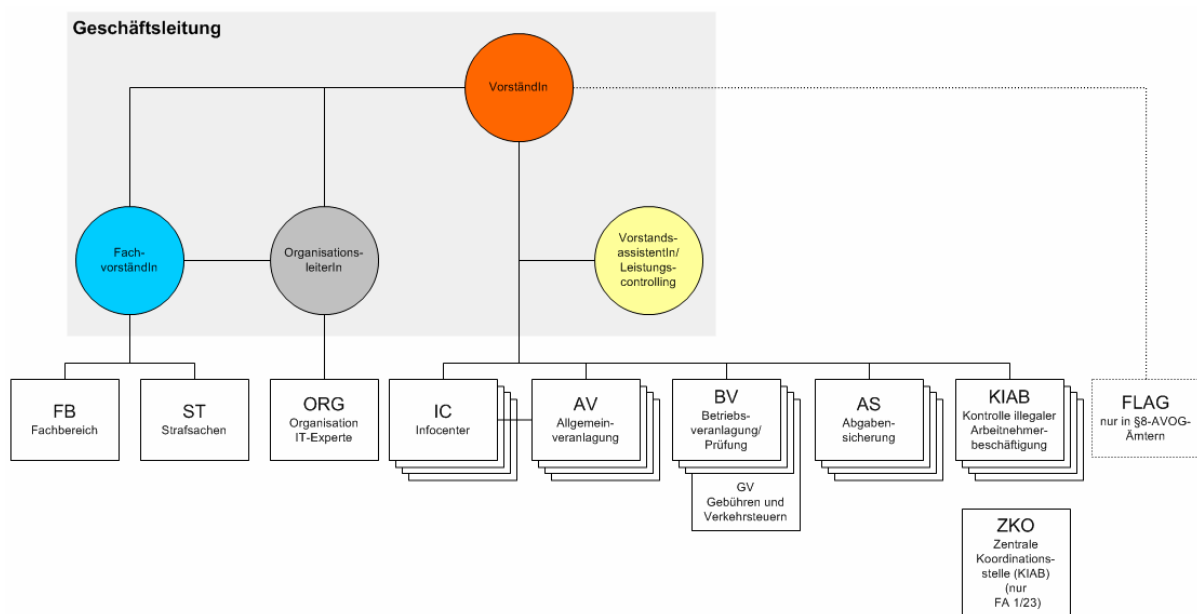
Geschäftsleitung

VorständIn

FachvorständIn

OrganisationsleiterIn

Vorstandsassistentln/ Leistungscontrolling

FB
Fachbereich

ST
Strafsachen

ORG
Organisation IT-Experte

IC
Infocenter

AV
Allgemeinveranlagung

BV
Betriebsveranlagung/ Prüfung

GV
Gebühren und Verkehrsteuern

AS
Abgabensicherung

KIAB
Kontrolle illegaler Arbeitnehmerbeschäftigung

ZKO
Zentrale Koordinationsstelle (KIAB) (nur FA 1/23)

FLAG
nur in §8-AVOG-Ämtern